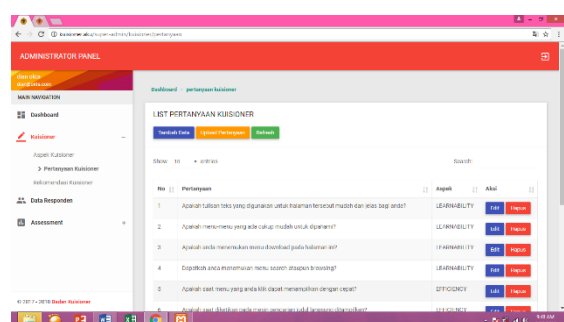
ADMINISTRATOR PANEL

MAIN NAVIGATION

Dashboard

Kuisioner

Aspek Kuisioner

> Pertanyaan Kuisioner

Rekomendasi Kuisioner

Data Responden

Assessment

© 2017 - 2018 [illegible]

Dashboard / pertanyaan kuisioner

LIST PERTANYAAN KUISIONER

Tambah Data | Upload Pertanyaan | Refresh

Show 10 entries

Search:

| No | Pertanyaan | Aspek | Aksi |
|---|---|---|---|
| 1 | Apakah tulisan teks yang digunakan untuk halaman tersebut mudah dan jelas bagi anda? | LEARNABILITY | Edit Hapus |
| 2 | Apakah menu-menu yang ada cukup mudah untuk dipahami? | LEARNABILITY | Edit Hapus |
| 3 | Apakah anda menemukan menu download pada halaman ini? | LEARNABILITY | Edit Hapus |
| 4 | Dapatkah anda menemukan menu search ataupun browsing? | LEARNABILITY | Edit Hapus |
| 5 | Apakah saat menu yang anda klik dapat menampilkan dengan cepat? | EFFICIENCY | Edit Hapus |
| 6 | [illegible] | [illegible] | Edit Hapus |